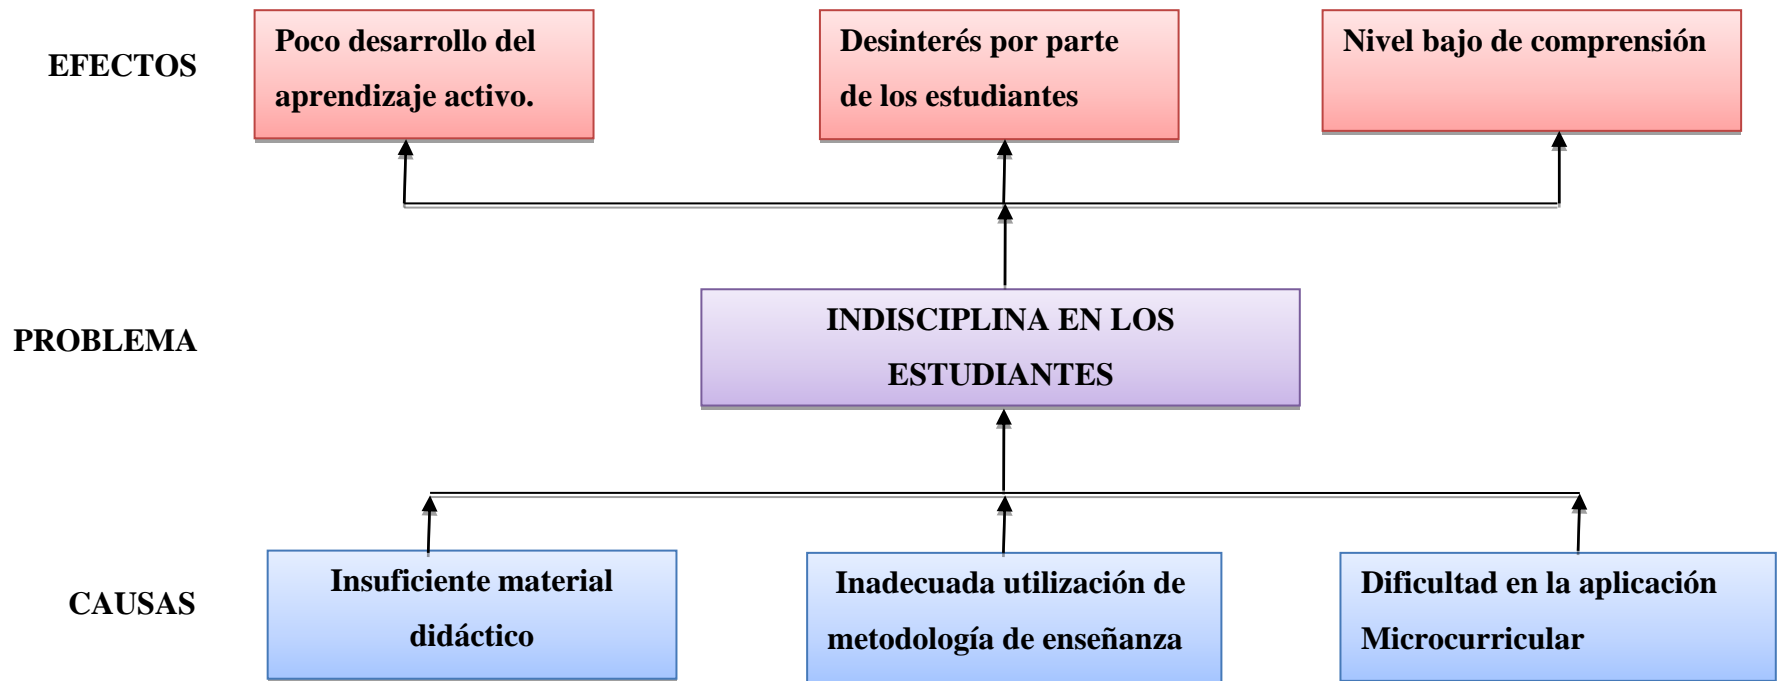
EFECTOS

Poco desarrollo del aprendizaje activo.

Desinterés por parte de los estudiantes

Nivel bajo de comprensión

PROBLEMA

INDISCIPLINA EN LOS ESTUDIANTES

CAUSAS

Insuficiente material didáctico

Inadecuada utilización de metodología de enseñanza

Dificultad en la aplicación Microcurricular